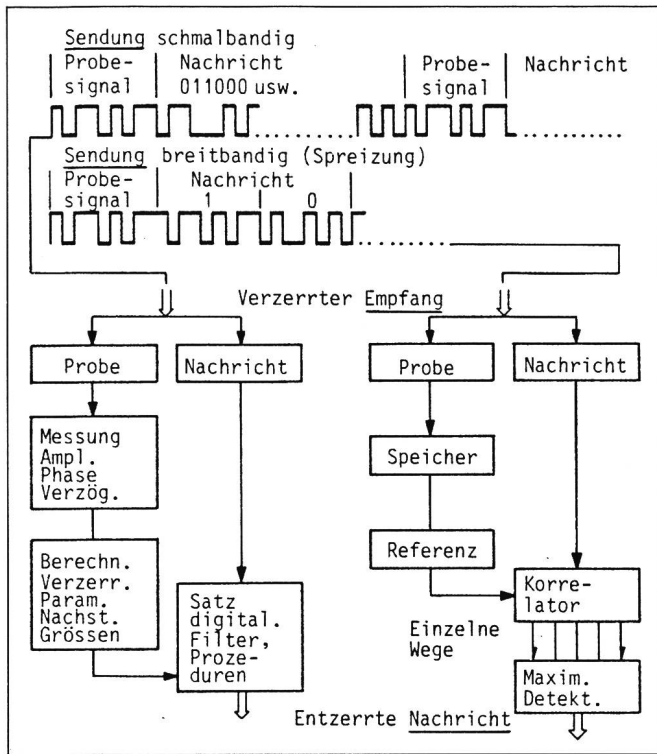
Sendung schmalbandig

Probesignal | Nachricht 011000 usw. | Probesignal | Nachricht

Sendung breitbandig (Spreizung)

Probesignal | Nachricht 1 | 0

Verzerrter Empfang

Probe

Nachricht

Messung Ampl. Phase Verzög.

Berechn. Verzerr. Param. Nachst. Grössen

Satz digital. Filter, Prozeduren

Probe

Nachricht

Speicher

Referenz

Korrelator

Einzelne Wege

Maxim. Detekt.

Entzerrte Nachricht